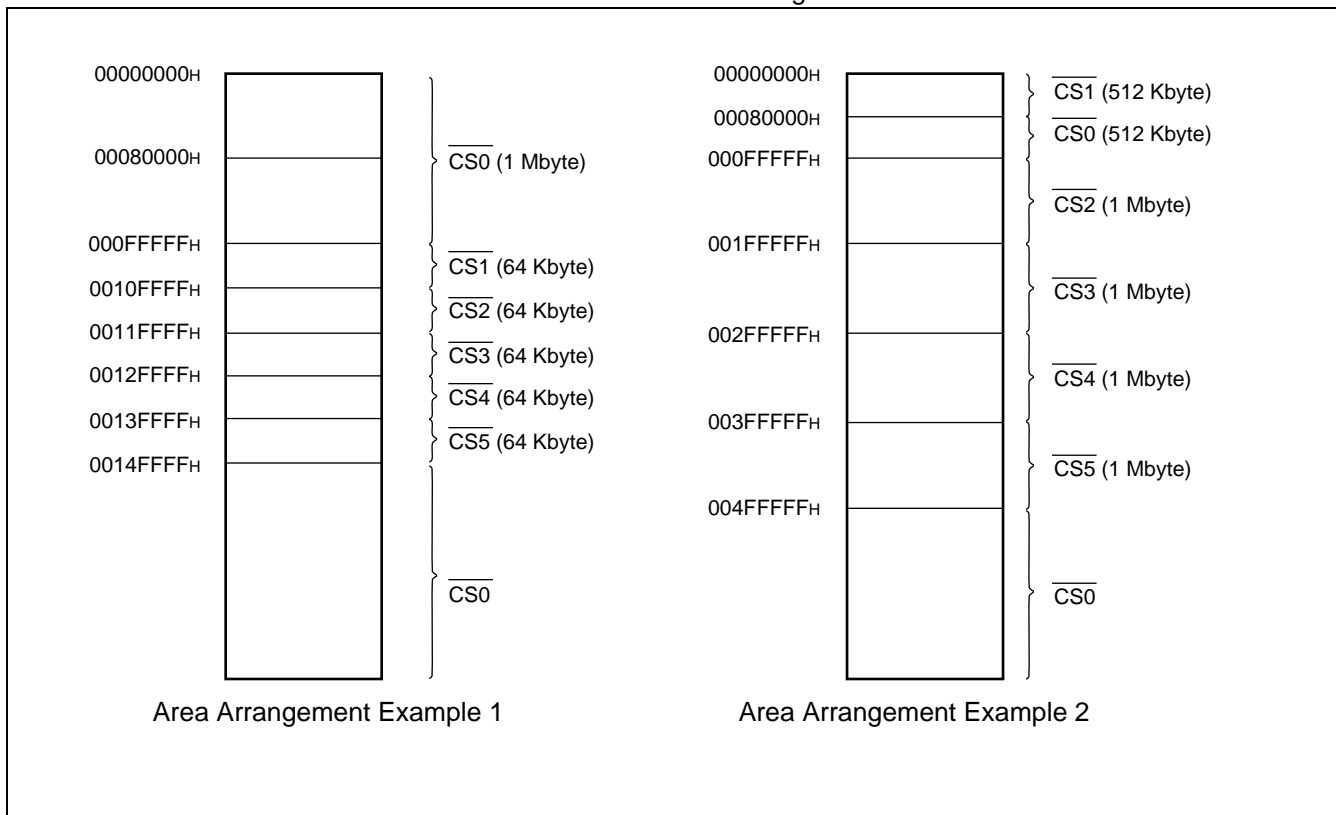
00000000H

00080000H

000FFFFFH

0010FFFFH

0011FFFFH

0012FFFFH

0013FFFFH

0014FFFFH

$\overline{CS0}$ (1 Mbyte)

$\overline{CS1}$ (64 Kbyte)

$\overline{CS2}$ (64 Kbyte)

$\overline{CS3}$ (64 Kbyte)

$\overline{CS4}$ (64 Kbyte)

$\overline{CS5}$ (64 Kbyte)

$\overline{CS0}$

Area Arrangement Example 1

00000000H

00080000H

000FFFFFH

001FFFFFH

002FFFFFH

003FFFFFH

004FFFFFH

$\overline{CS1}$ (512 Kbyte)

$\overline{CS0}$ (512 Kbyte)

$\overline{CS2}$ (1 Mbyte)

$\overline{CS3}$ (1 Mbyte)

$\overline{CS4}$ (1 Mbyte)

$\overline{CS5}$ (1 Mbyte)

$\overline{CS0}$

Area Arrangement Example 2